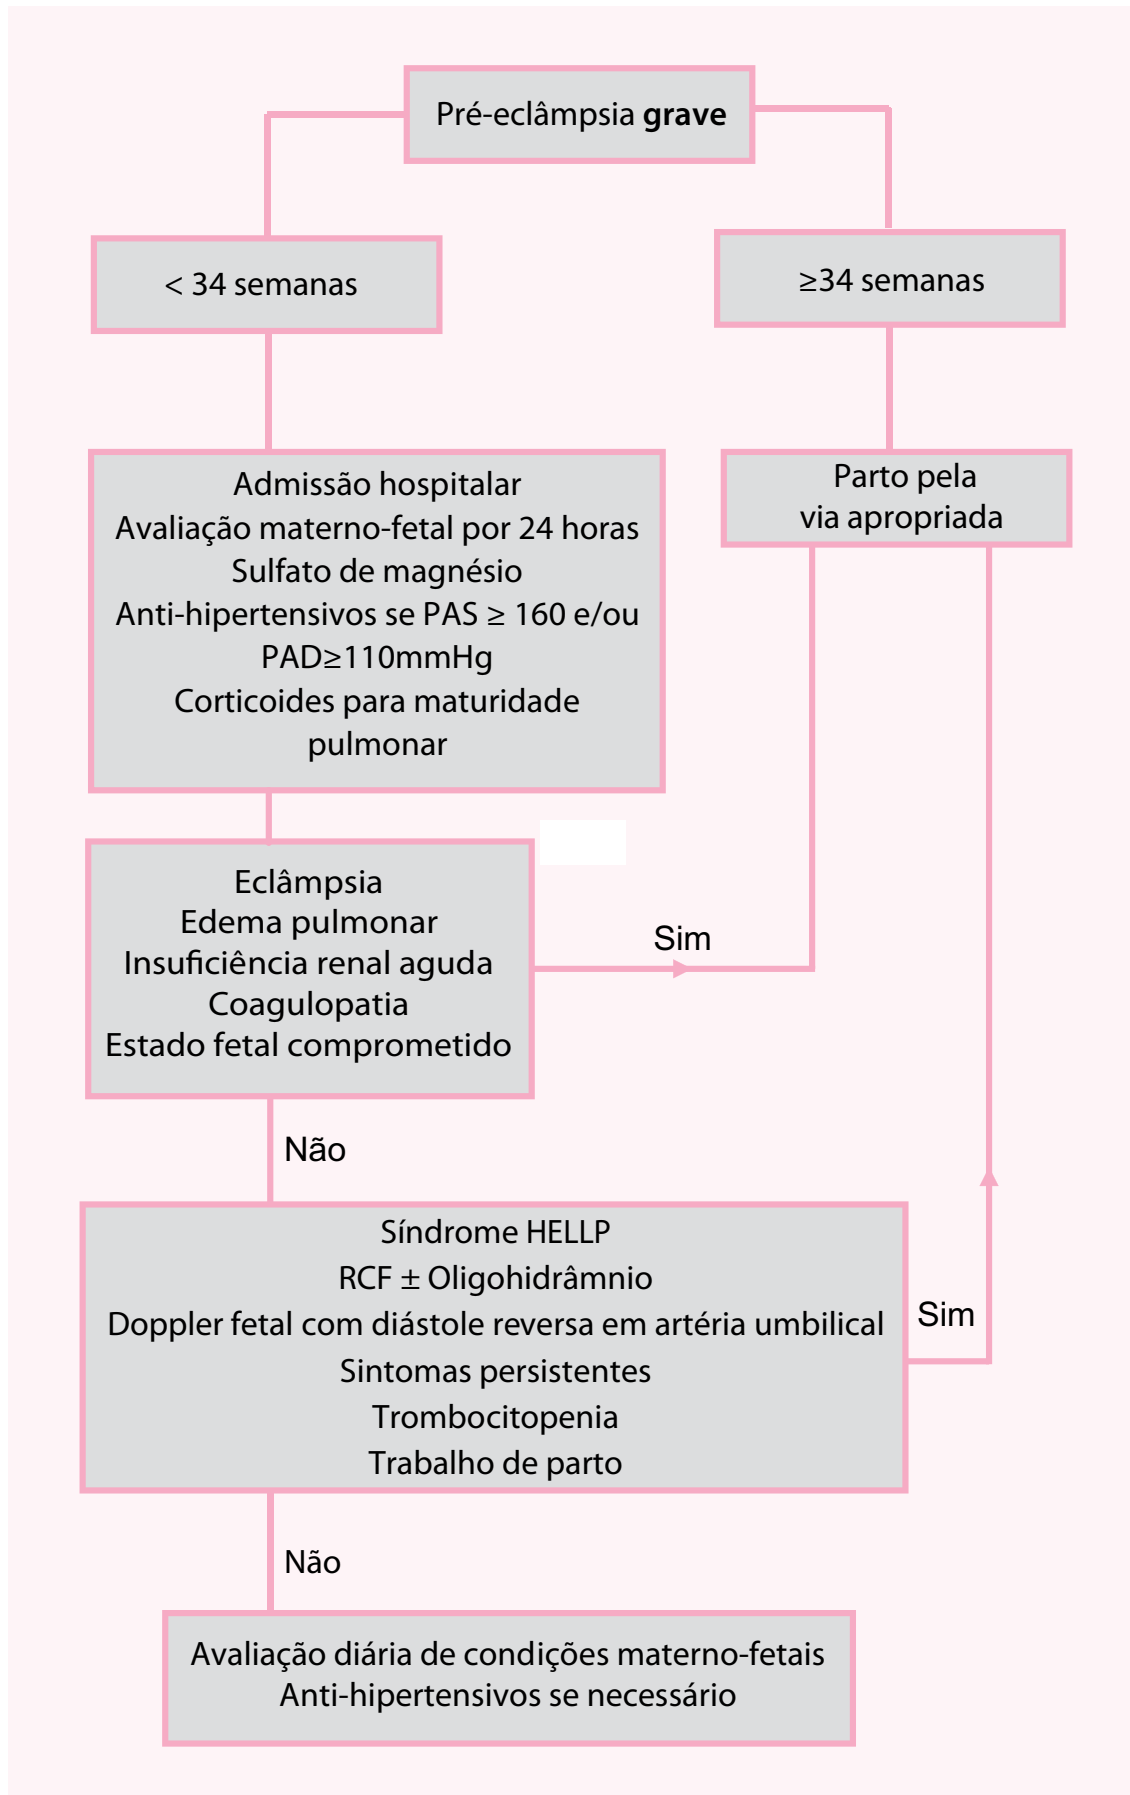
Pré-eclâmpsia **grave**

< 34 semanas

≥34 semanas

Admissão hospitalar
Avaliação materno-fetal por 24 horas
Sulfato de magnésio
Anti-hipertensivos se PAS ≥ 160 e/ou PAD≥110mmHg
Corticoides para maturidade pulmonar

Parto pela via apropriada

Eclâmpsia
Edema pulmonar
Insuficiência renal aguda
Coagulopatia
Estado fetal comprometido

Sim

Não

Síndrome HELLP
RCF ± Oligohidrâmnio
Doppler fetal com diástole reversa em artéria umbilical
Sintomas persistentes
Trombocitopenia
Trabalho de parto

Sim

Não

Avaliação diária de condições materno-fetais
Anti-hipertensivos se necessário